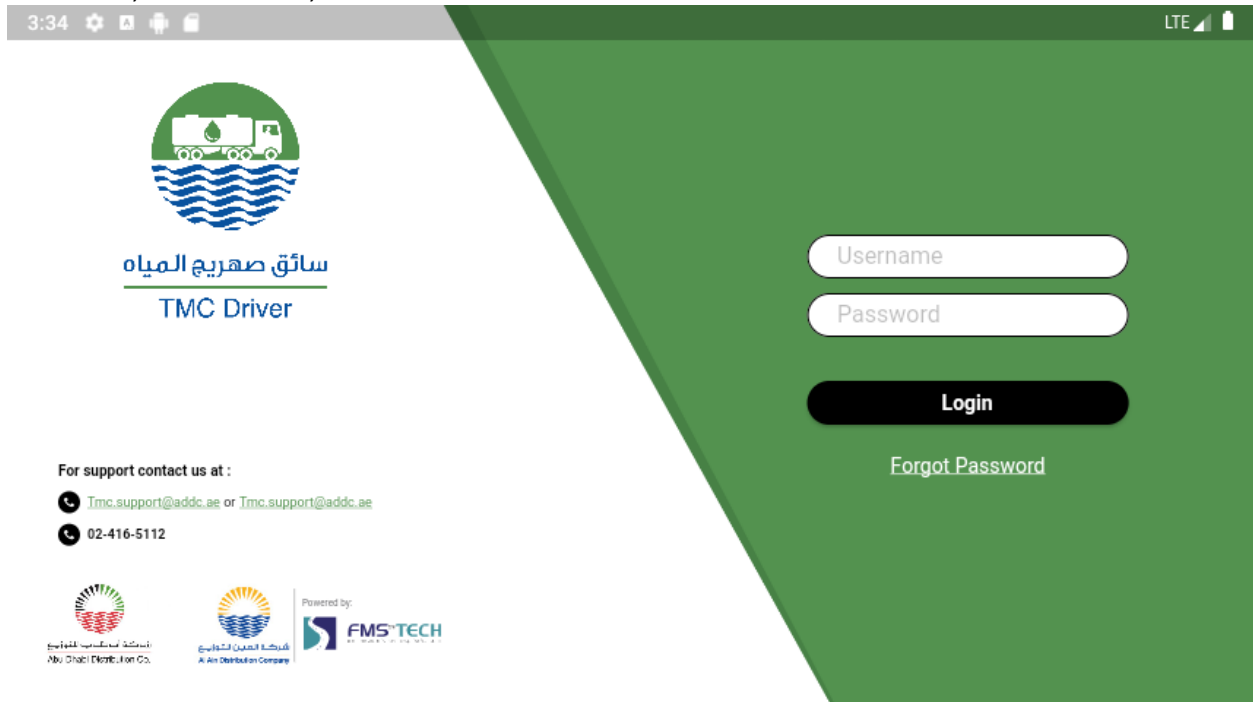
3:34 LTE

سائق صهريج المياه
TMC Driver

Username
Password
Login
Forgot Password

For support contact us at :
Tmc.support@addc.ae or Tmc.support@addc.ae
02-416-5112

شركة أبوظبي للتوزيع
Abu Dhabi Distribution Co.

شركة العين للتوزيع
Al Ain Distribution Company

Powered by:
FMS TECH